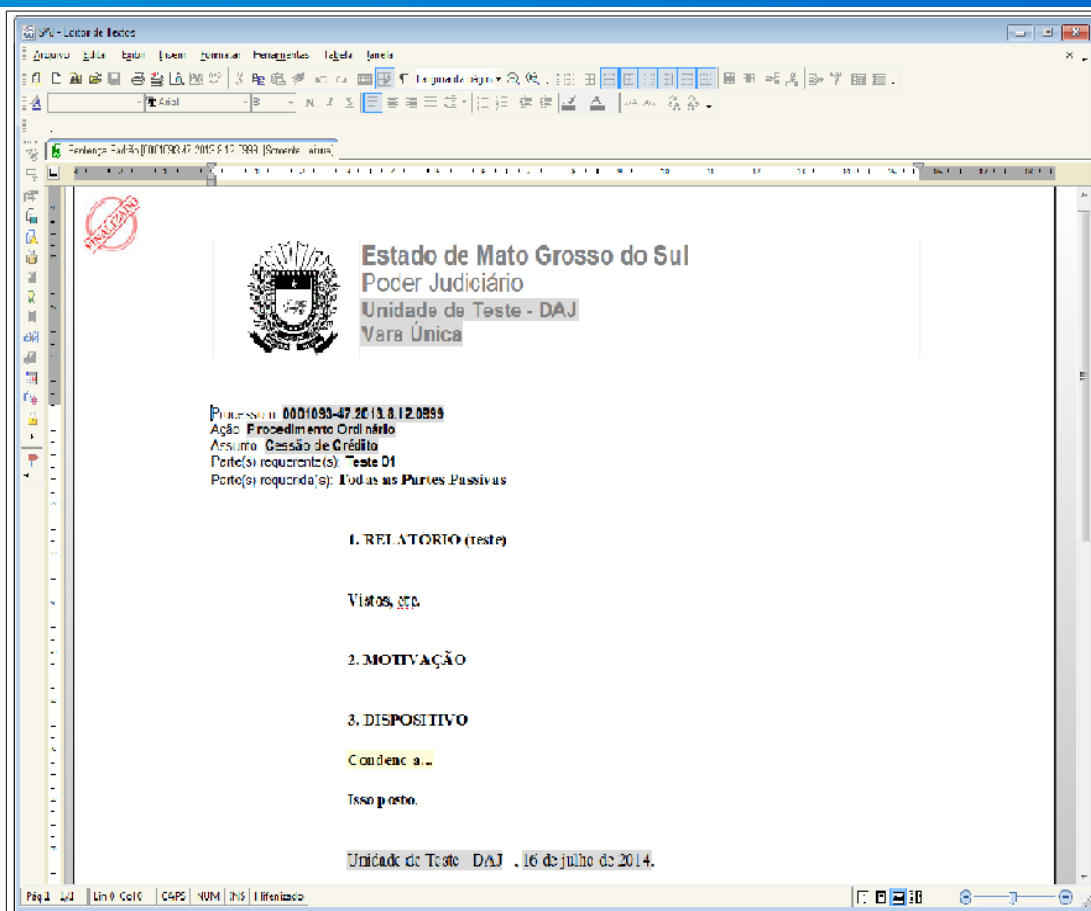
SAJ - Editor de Textos

Arquivo Editar Exibir Inserir Formatar Ferramentas Tabela Janela

Arial

Sentença Padrão [0001093-47.2013.8.12.0999] [Somente Leitura]

FINALIZADO

Estado de Mato Grosso do Sul
Poder Judiciário
Unidade de Teste - DAJ
Vara Única

Processo n: 0001093-47.2013.8.12.0999
Ação: Procedimento Ordinário
Assunto: Cessão de Crédito
Parte(s) requerente(s): Teste 01
Parte(s) requerida(s): Todas as Partes Passivas

1. RELATORIO (teste)

Vistos, etc.

2. MOTIVAÇÃO

3. DISPOSITIVO

Condeno a...

Isso posto.

Unidade de Teste - DAJ , 16 de julho de 2014.

Pág 1 1/1 Lin 0 Col 0 CAPS NUM INS Hifenizado